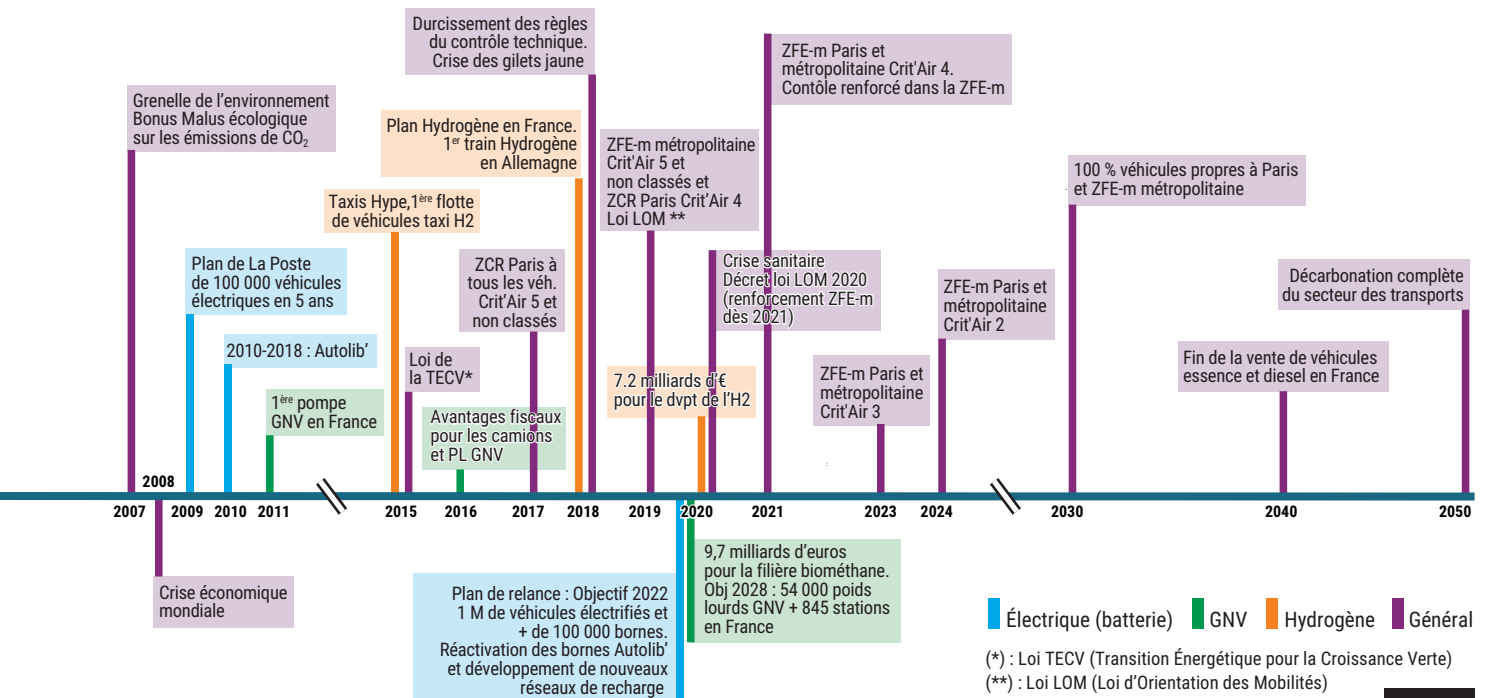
Durcissement des règles du contrôle technique. Crise des gilets jaune

ZFE-m Paris et métropolitaine Crit'Air 4. Contôle renforcé dans la ZFE-m

Grenelle de l'environnement Bonus Malus écologique sur les émissions de $CO_2$

Plan Hydrogène en France. 1$^{er}$ train Hydrogène en Allemagne

ZFE-m métropolitaine Crit'Air 5 et non classés et ZCR Paris Crit'Air 4 Loi LOM **

100 % véhicules propres à Paris et ZFE-m métropolitaine

Taxis Hype,1$^{ère}$ flotte de véhicules taxi H2

Plan de La Poste de 100 000 véhicules électriques en 5 ans

ZCR Paris à tous les véh. Crit'Air 5 et non classés

Crise sanitaire Décret loi LOM 2020 (renforcement ZFE-m dès 2021)

ZFE-m Paris et métropolitaine Crit'Air 2

Décarbonation complète du secteur des transports

2010-2018 : Autolib'

Loi de la TECV*

1$^{ère}$ pompe GNV en France

7.2 milliards d'€ pour le dvpt de l'H2

ZFE-m Paris et métropolitaine Crit'Air 3

Fin de la vente de véhicules essence et diesel en France

Avantages fiscaux pour les camions et PL GNV

2008

2007 2009 2010 2011 2015 2016 2017 2018 2019 2020 2021 2023 2024 2030 2040 2050

Crise économique mondiale

9,7 milliards d'euros pour la filière biométhane. Obj 2028 : 54 000 poids lourds GNV + 845 stations en France

Plan de relance : Objectif 2022 1 M de véhicules électrifiés et + de 100 000 bornes. Réactivation des bornes Autolib' et développement de nouveaux réseaux de recharge

Électrique (batterie) GNV Hydrogène Général

(*) : Loi TECV (Transition Énergétique pour la Croissance Verte)
(**) : Loi LOM (Loi d'Orientation des Mobilités)